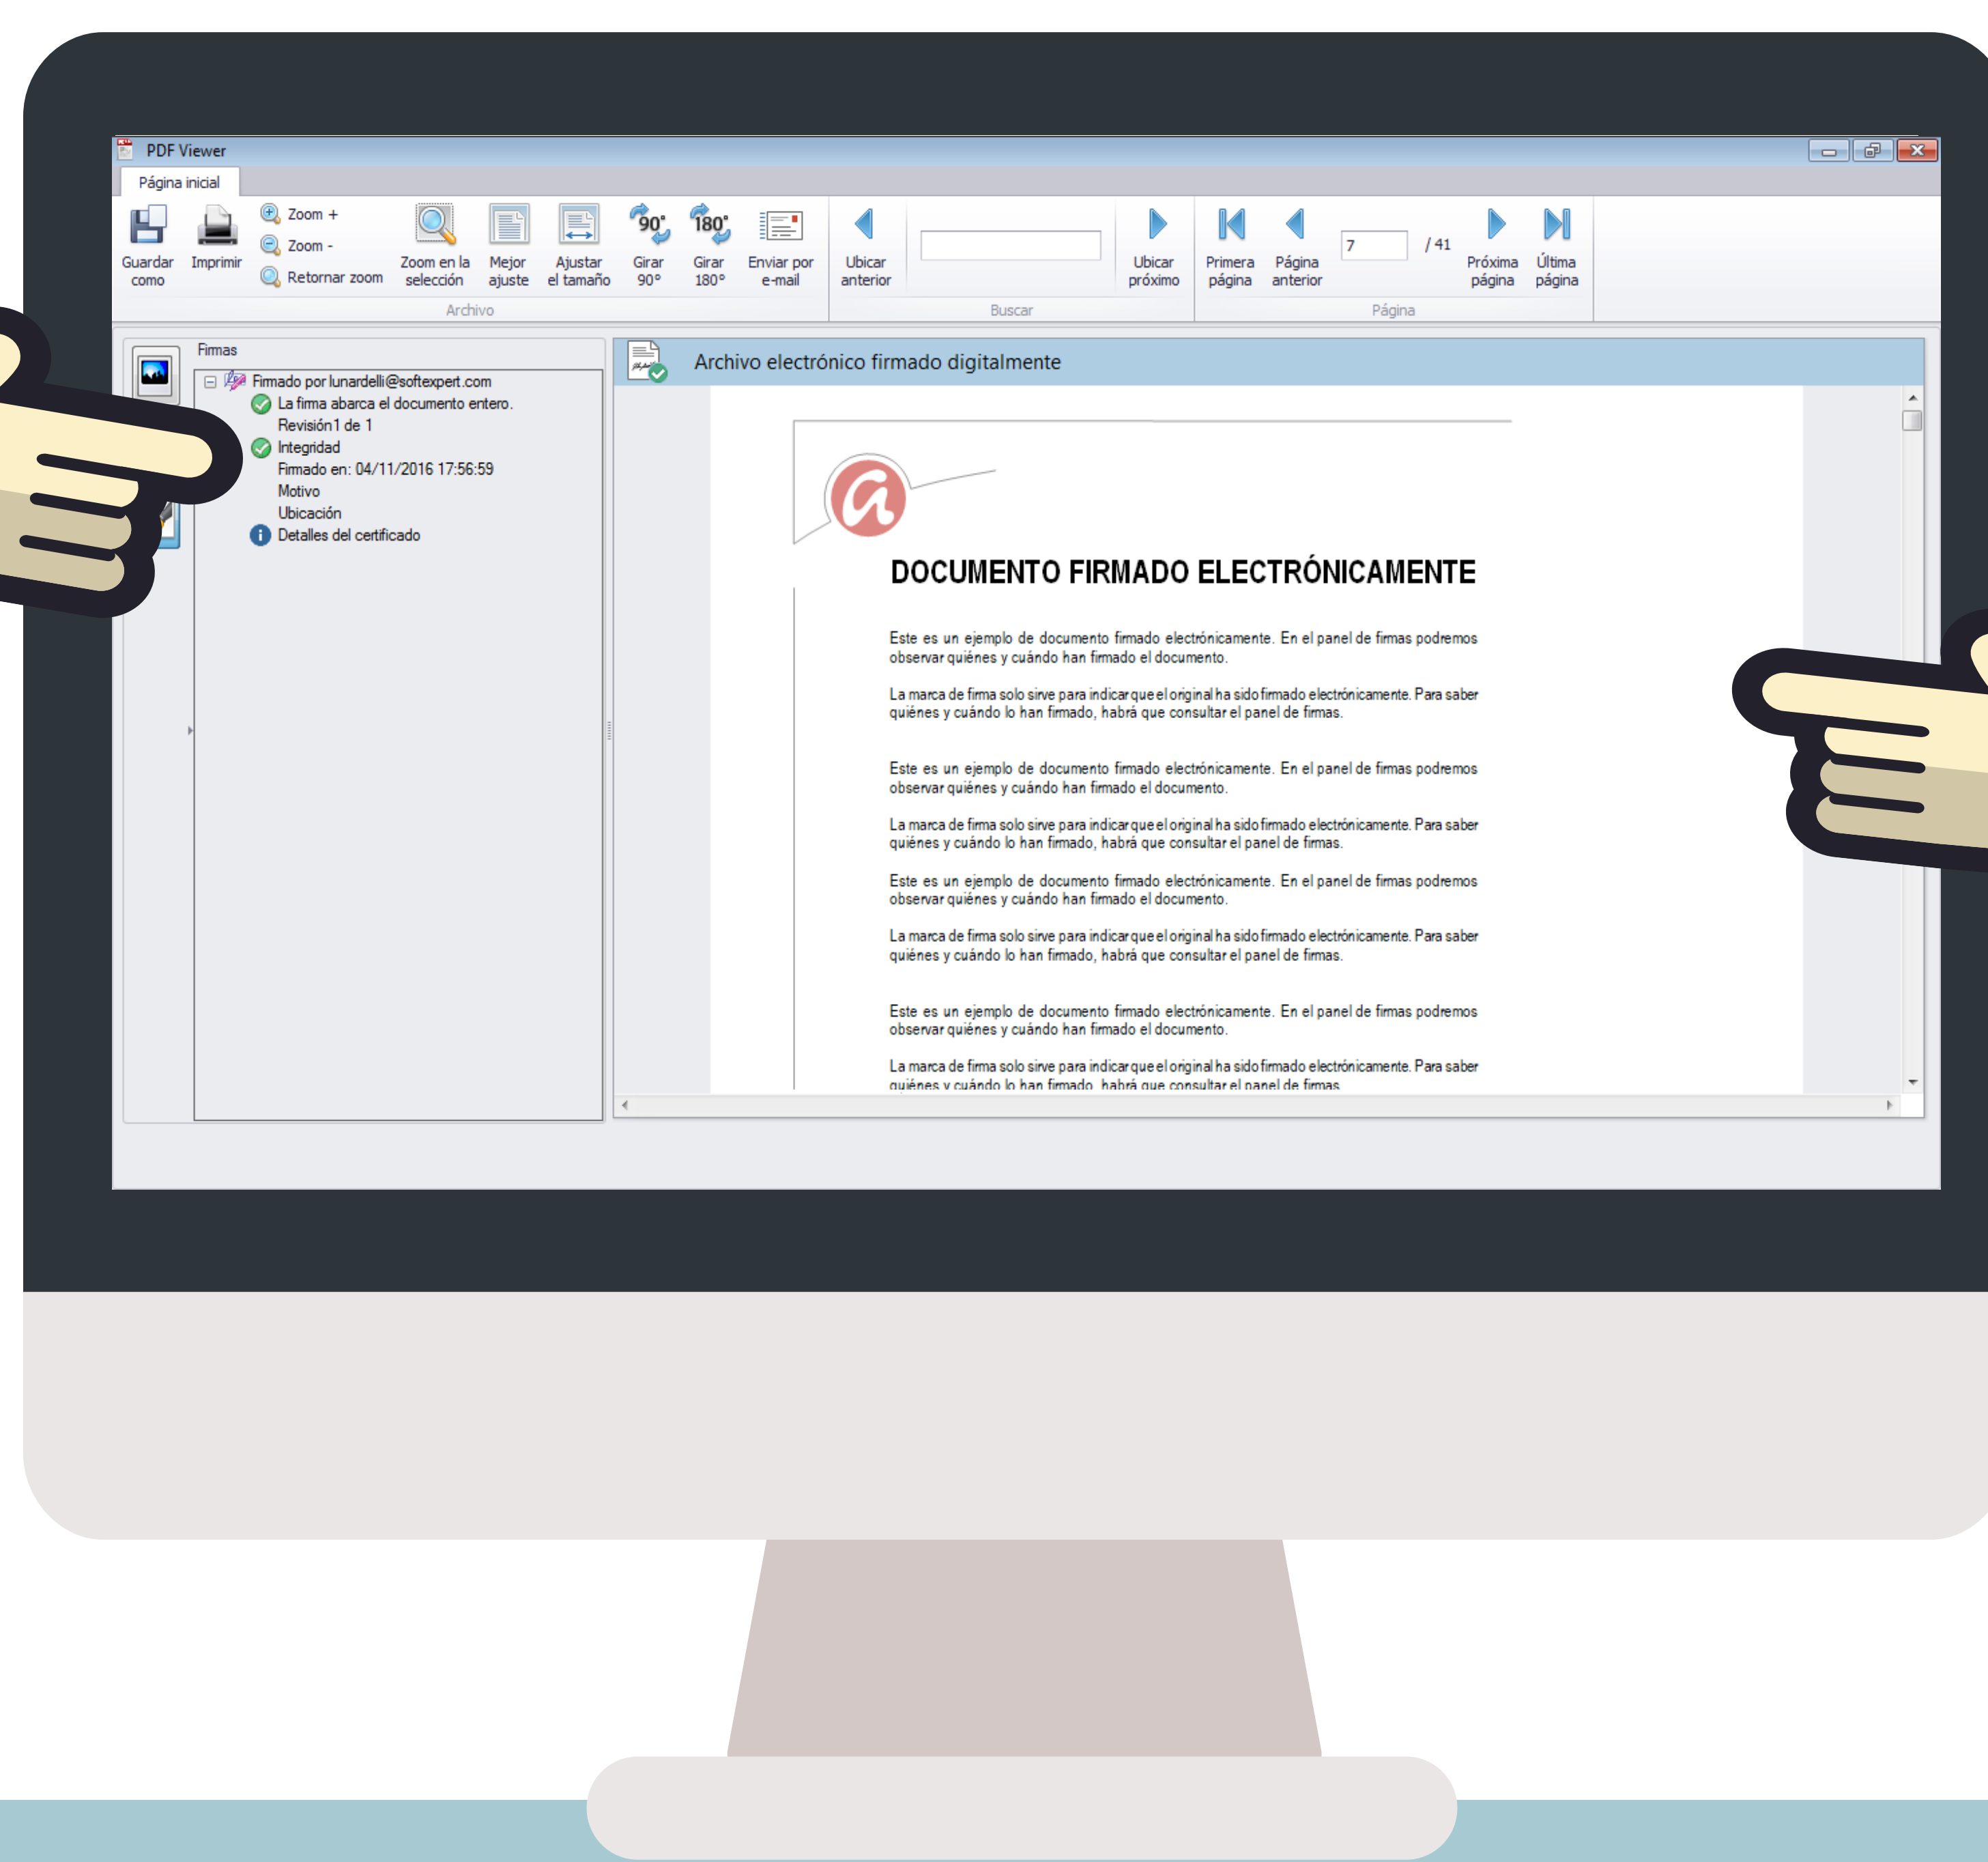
PDF Viewer

Página inicial

Guardar como
Imprimir
Zoom +
Zoom -
Retornar zoom
Zoom en la selección
Mejor ajuste
Ajustar el tamaño
90°
Girar 90°
180°
Girar 180°
Enviar por e-mail
Archivo
Ubicar anterior
Ubicar próximo
Buscar
Primera página
Página anterior
7
/ 41
Próxima página
Última página
Página

Firmas
Firmado por lunardelli@softexpert.com
La firma abarca el documento entero.
Revisión1 de 1
Integridad
Firmado en: 04/11/2016 17:56:59
Motivo
Ubicación
Detalles del certificado

Archivo electrónico firmado digitalmente

DOCUMENTO FIRMADO ELECTRÓNICAMENTE

Este es un ejemplo de documento firmado electrónicamente. En el panel de firmas podremos observar quiénes y cuándo han firmado el documento.

La marca de firma solo sirve para indicar que el original ha sido firmado electrónicamente. Para saber quiénes y cuándo lo han firmado, habrá que consultar el panel de firmas.

Este es un ejemplo de documento firmado electrónicamente. En el panel de firmas podremos observar quiénes y cuándo han firmado el documento.

La marca de firma solo sirve para indicar que el original ha sido firmado electrónicamente. Para saber quiénes y cuándo lo han firmado, habrá que consultar el panel de firmas.

Este es un ejemplo de documento firmado electrónicamente. En el panel de firmas podremos observar quiénes y cuándo han firmado el documento.

La marca de firma solo sirve para indicar que el original ha sido firmado electrónicamente. Para saber quiénes y cuándo lo han firmado, habrá que consultar el panel de firmas.

Este es un ejemplo de documento firmado electrónicamente. En el panel de firmas podremos observar quiénes y cuándo han firmado el documento.

La marca de firma solo sirve para indicar que el original ha sido firmado electrónicamente. Para saber quiénes y cuándo lo han firmado, habrá que consultar el panel de firmas.